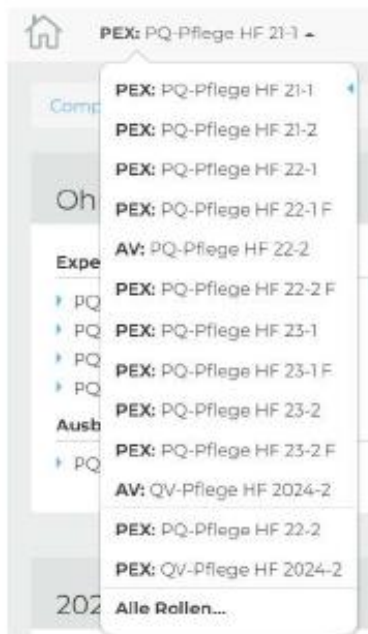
PEX: PQ-Pflege HF 21-1

Comp

Oh

Expe

PQ
PQ
PQ
PQ

Ausb

PQ

202

PEX: PQ-Pflege HF 21-1
PEX: PQ-Pflege HF 21-2
PEX: PQ-Pflege HF 22-1
PEX: PQ-Pflege HF 22-1 F
AV: PQ-Pflege HF 22-2
PEX: PQ-Pflege HF 22-2 F
PEX: PQ-Pflege HF 23-1
PEX: PQ-Pflege HF 23-1 F
PEX: PQ-Pflege HF 23-2
PEX: PQ-Pflege HF 23-2 F
AV: QV-Pflege HF 2024-2
PEX: PQ-Pflege HF 22-2
PEX: QV-Pflege HF 2024-2
Alle Rollen...